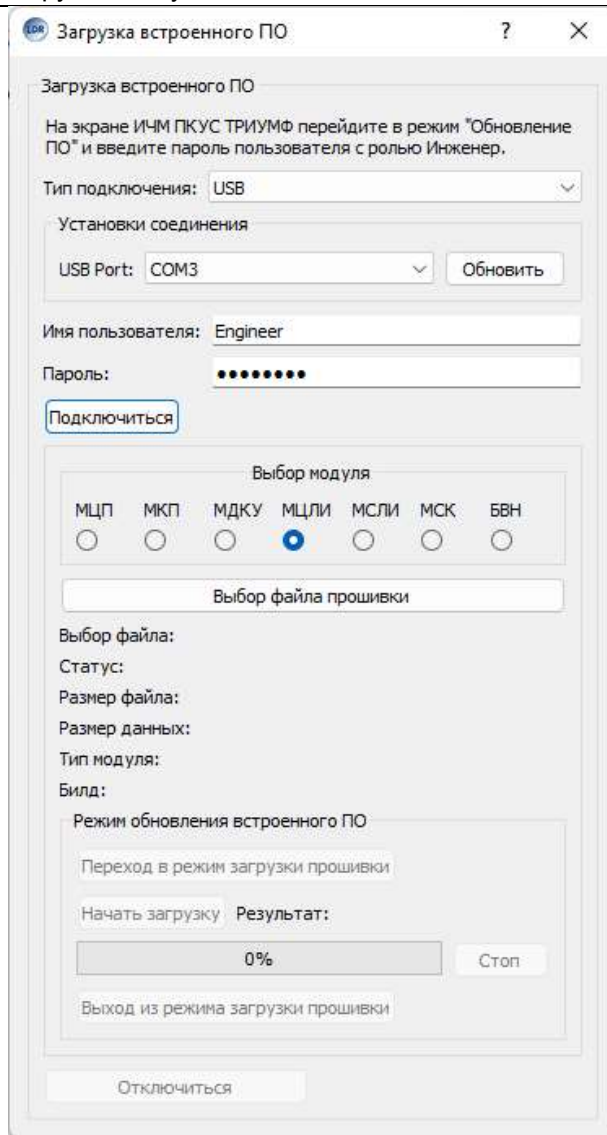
Загрузка встроенного ПО ? ×

Загрузка встроенного ПО

На экране ИЧМ ПКУС ТРИУМФ перейдите в режим "Обновление ПО" и введите пароль пользователя с ролью Инженер.

Тип подключения: USB

Установки соединения

USB Port: COM3 Обновить

Имя пользователя: Engineer

Пароль: ••••••••

Подключиться

Выбор модуля

МЦП МКП МДКУ МЦЛИ МСЛИ МСК БВН

Выбор файла прошивки

Выбор файла:

Статус:

Размер файла:

Размер данных:

Тип модуля:

Билд:

Режим обновления встроенного ПО

Переход в режим загрузки прошивки

Начать загрузку Результат:

0%

Стоп

Выход из режима загрузки прошивки

Отключиться